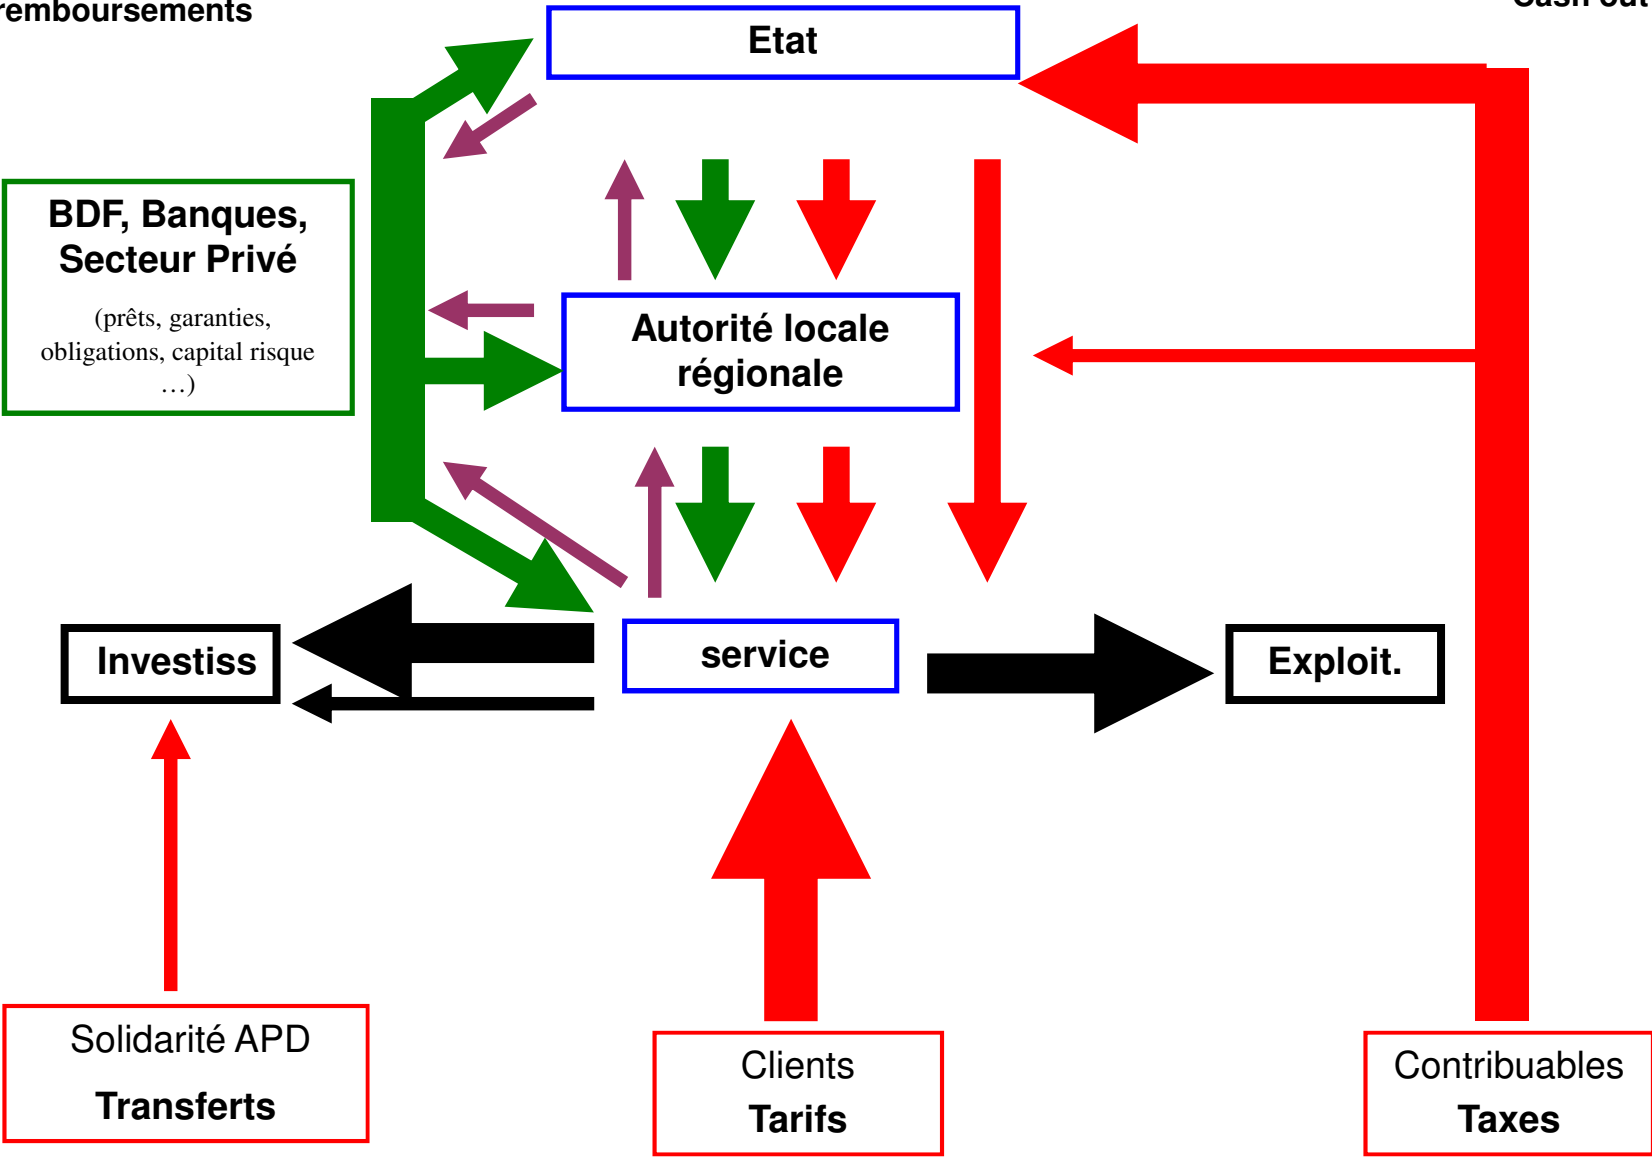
remboursements

Cash out

Etat

BDF, Banques, Secteur Privé

(prêts, garanties, obligations, capital risque …)

Autorité locale régionale

Investiss

service

Exploit.

Solidarité APD

Transferts

Clients

Tarifs

Contribuables

Taxes